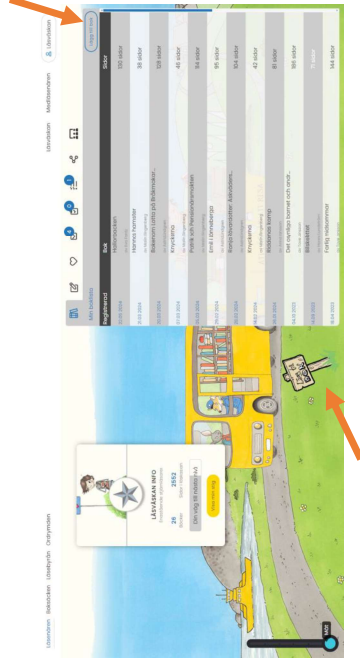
Läsresan Bokcirklar Läsebyrån Ordrymden

Utmaningar Meditationen

Läsvidaren

LÄSRESAN INFO

26

2552

Min väg till nästa nivå

Läs mer idag

Min bokhylla

Lägg till bok

| Registrerad | Bok | Sidor |
|---|---|---|
| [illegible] | Hallonkesten | 100 sidor |
| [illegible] | Hannes hemlister | 38 sidor |
| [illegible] | Äventyret i vilda på Bråtmaskin... | 128 sidor |
| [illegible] | Knyckarna | 40 sidor |
| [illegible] | Frank och Panicenderungs | 54 sidor |
| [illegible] | Emil i Lönneberga | 96 sidor |
| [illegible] | Ronja Rövardotter Äventyrets... | 104 sidor |
| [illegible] | Knyckarna | 40 sidor |
| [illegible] | Riddarens kamp | 81 sidor |
| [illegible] | Det osynliga barnet och andr... | 180 sidor |
| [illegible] | Brännboll | 11 sidor |
| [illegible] | Farlig Halloweenmat | 144 sidor |